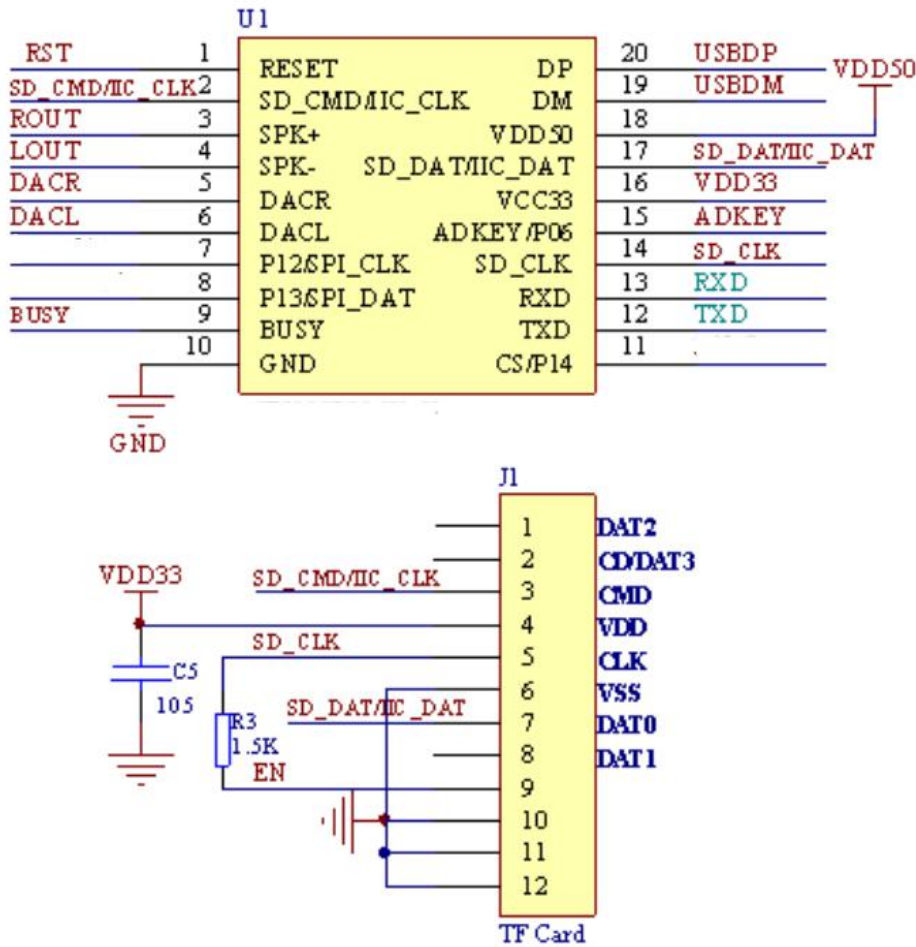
U1

RST 1 RESET DP 20 USBDP
SD_CMD/IIC_CLK 2 SD_CMD/IIC_CLK DM 19 USBDM
ROUT 3 SPK+ VDD50 18
LOUT 4 SPK- SD_DAT/IIC_DAT 17 SD_DAT/IIC_DAT
DACR 5 DACR VCC33 16 VDD33
DACL 6 DACL ADKEY/P06 15 ADKEY
7 P12/SPI_CLK SD_CLK 14 SD_CLK
8 P13/SPI_DAT RXD 13 RXD
BUSY 9 BUSY TXD 12 TXD
10 GND CS/P14 11

VDD50

GND

J1

1 DAT2
2 CD/DAT3
SD_CMD/IIC_CLK 3 CMD
VDD33 4 VDD
SD_CLK 5 CLK
C5 105 6 VSS
SD_DAT/IIC_DAT 7 DAT0
R3 1.5K 8 DAT1
EN 9
10
11
12

TF Card